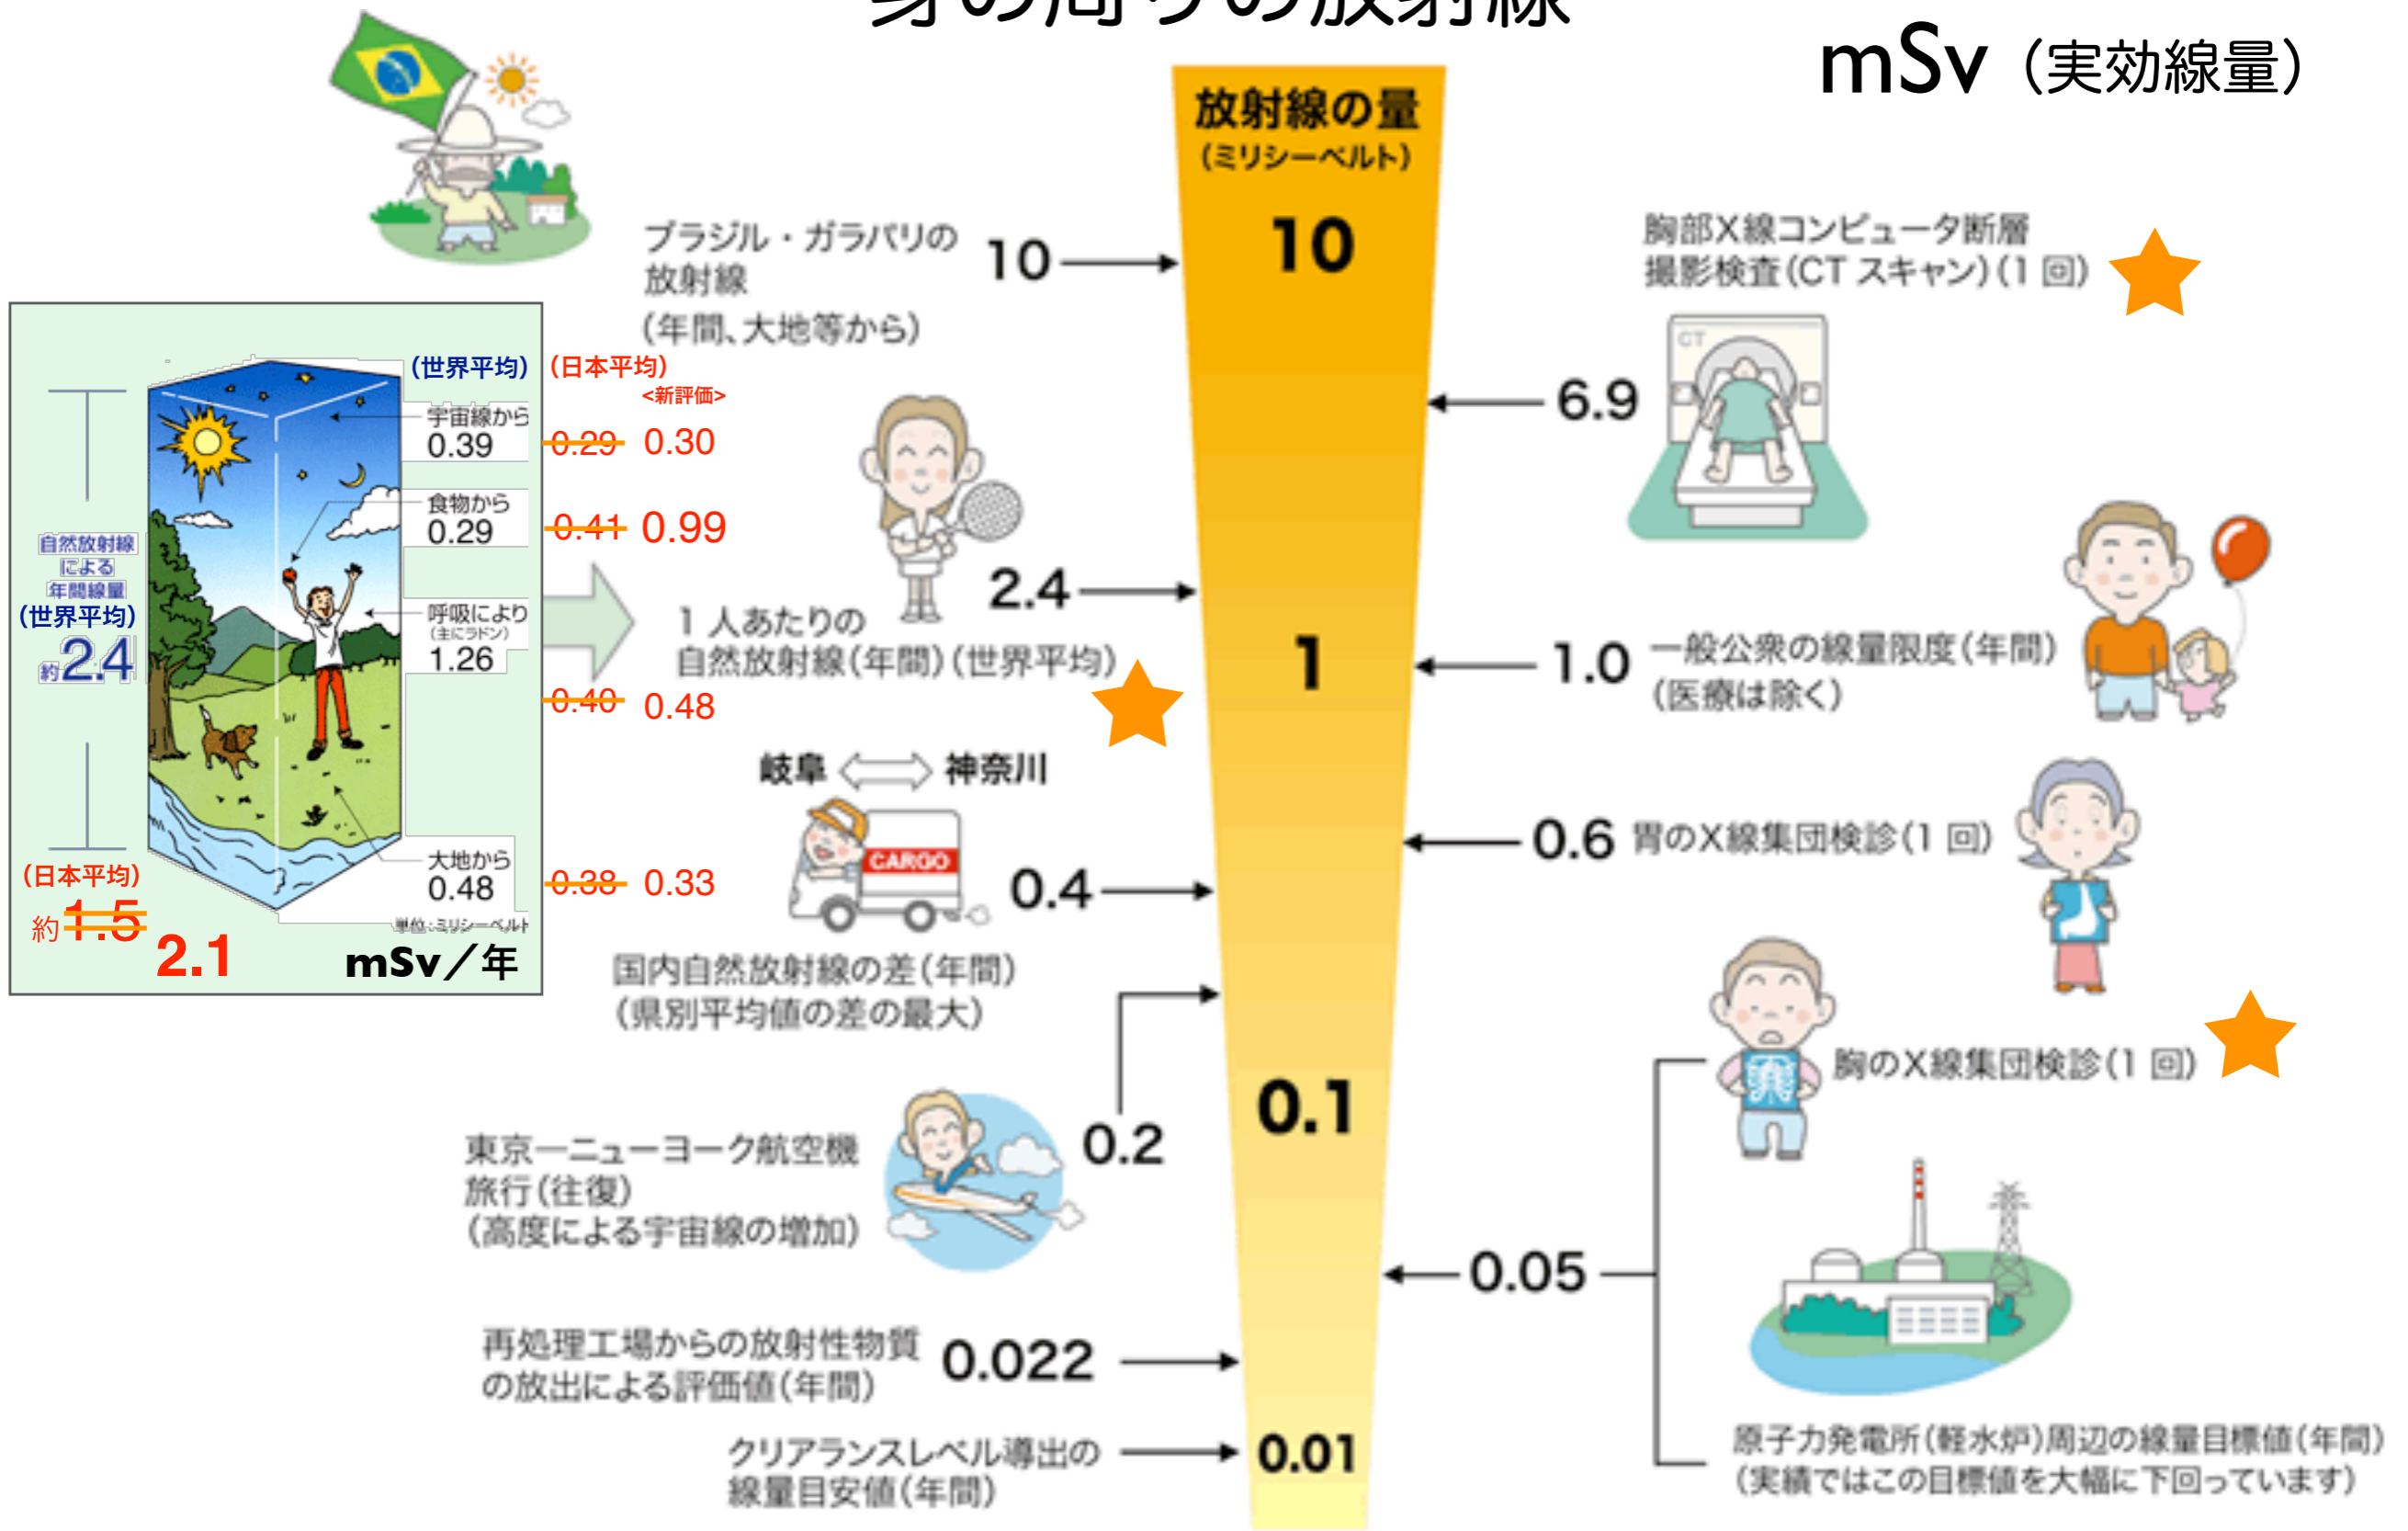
身の周りの放射線

mSv（実効線量）

放射線の量
（ミリシーベルト）

10

1

0.1

0.01

ブラジル・ガラパリの放射線
（年間、大地等から）
10

(世界平均) (日本平均)
<新評価>

宇宙線から
0.39
0.29 0.30

食物から
0.29
0.41 0.99

自然放射線による年間線量
(世界平均)
約2.4

呼吸により
(主にラドン)
1.26
0.40 0.48

大地から
0.48
0.38 0.33

(日本平均)
約1.5 2.1

単位:ミリシーベルト
mSv／年

2.4
1人あたりの自然放射線(年間)(世界平均)

岐阜 神奈川
CARGO
0.4
国内自然放射線の差(年間)
(県別平均値の差の最大)

東京―ニューヨーク航空機旅行(往復)
(高度による宇宙線の増加)
0.2

再処理工場からの放射性物質の放出による評価値(年間)
0.022

クリアランスレベル導出の線量目安値(年間)

胸部X線コンピュータ断層撮影検査(CT スキャン)(1 回)
CT
6.9

1.0 一般公衆の線量限度(年間)
(医療は除く)

0.6 胃のX線集団検診(1 回)

胸のX線集団検診(1 回)

0.05

原子力発電所(軽水炉)周辺の線量目標値(年間)
(実績ではこの目標値を大幅に下回っています)